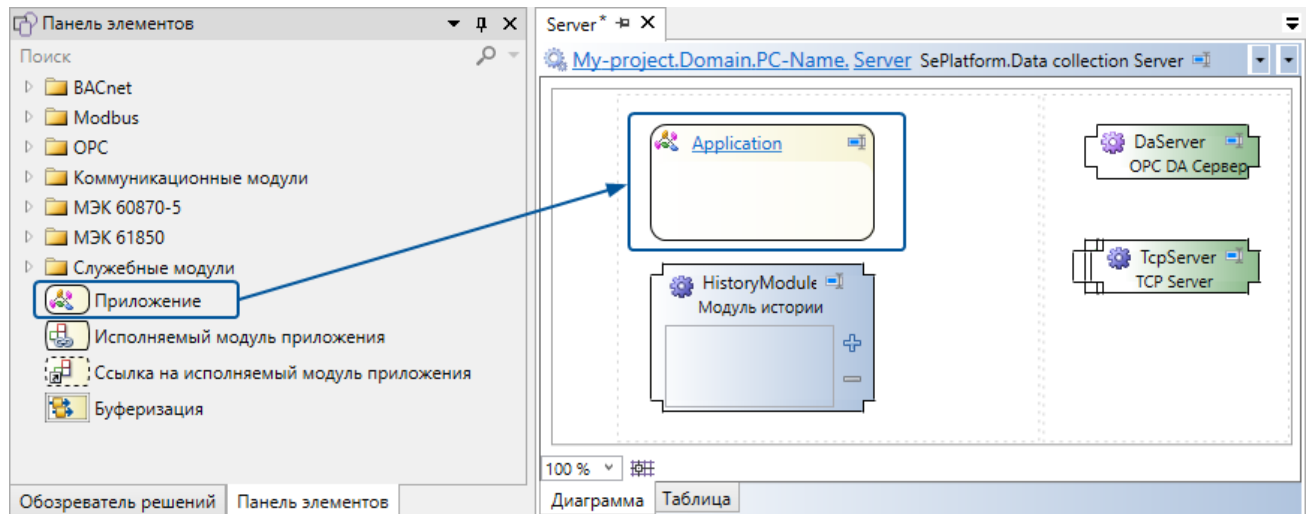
Панель элементов

Поиск

BACnet

Modbus

OPC

Коммуникационные модули

МЭК 60870-5

МЭК 61850

Служебные модули

Приложение

Исполняемый модуль приложения

Ссылка на исполняемый модуль приложения

Буферизация

Обозреватель решений | Панель элементов

Server*

My-project.Domain.PC-Name. Server SePlatform.Data collection Server

Application

DaServer
OPC DA Сервер

TcpServer
TCP Server

HistoryModule
Модуль истории

100 %

Диаграмма | Таблица